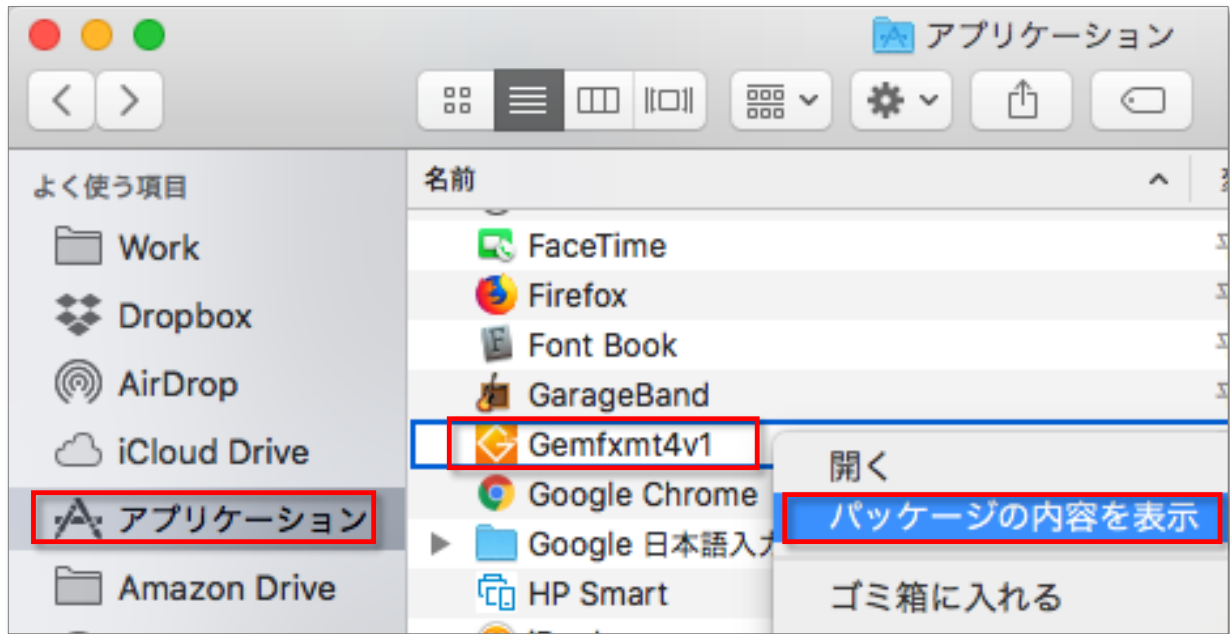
アプリケーション

よく使う項目

Work

Dropbox

AirDrop

iCloud Drive

アプリケーション

Amazon Drive

名前

FaceTime

Firefox

Font Book

GarageBand

Gemfxmt4v1

Google Chrome

Google 日本語入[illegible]

HP Smart

開く

パッケージの内容を表示

ゴミ箱に入れる